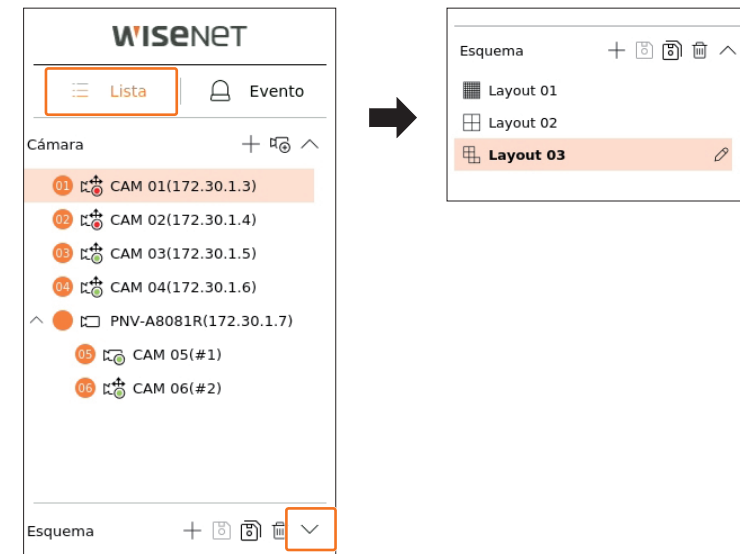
WISENET

Lista

Evento

Cámara

01 CAM 01(172.30.1.3)

02 CAM 02(172.30.1.4)

03 CAM 03(172.30.1.5)

04 CAM 04(172.30.1.6)

PNV-A8081R(172.30.1.7)

05 CAM 05(#1)

06 CAM 06(#2)

Esquema

Esquema

Layout 01

Layout 02

Layout 03